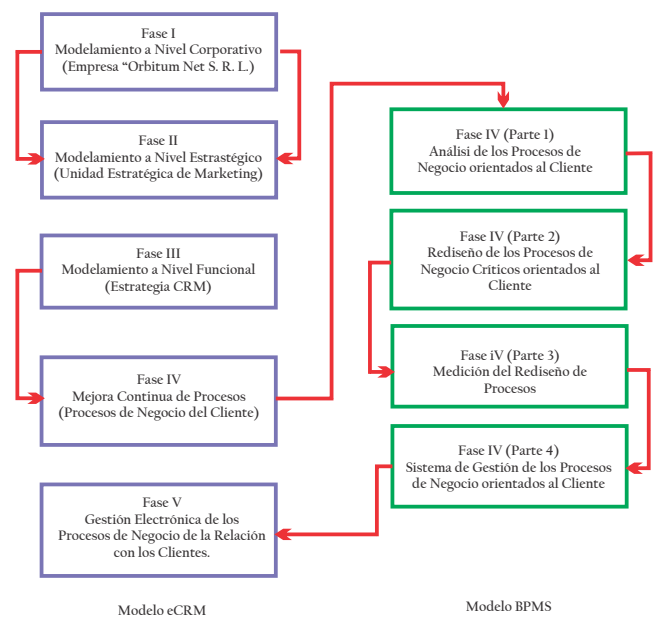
Fase I
Modelamiento a Nivel Corporativo
(Empresa "Orbitum Net S. R. L.)

Fase II
Modelamiento a Nivel Estratégico
(Unidad Estratégica de Marketing)

Fase III
Modelamiento a Nivel Funcional
(Estrategia CRM)

Fase IV
Mejora Continua de Procesos
(Procesos de Negocio del Cliente)

Fase V
Gestión Electrónica de los Procesos de Negocio de la Relación con los Clientes.

Modelo eCRM

Fase IV (Parte 1)
Análisi de los Procesos de Negocio orientados al Cliente

Fase IV (Parte 2)
Rediseño de los Procesos de Negocio Críticos orientados al Cliente

Fase iV (Parte 3)
Medición del Rediseño de Procesos

Fase IV (Parte 4)
Sistema de Gestión de los Procesos de Negocio orientados al Cliente

Modelo BPMS